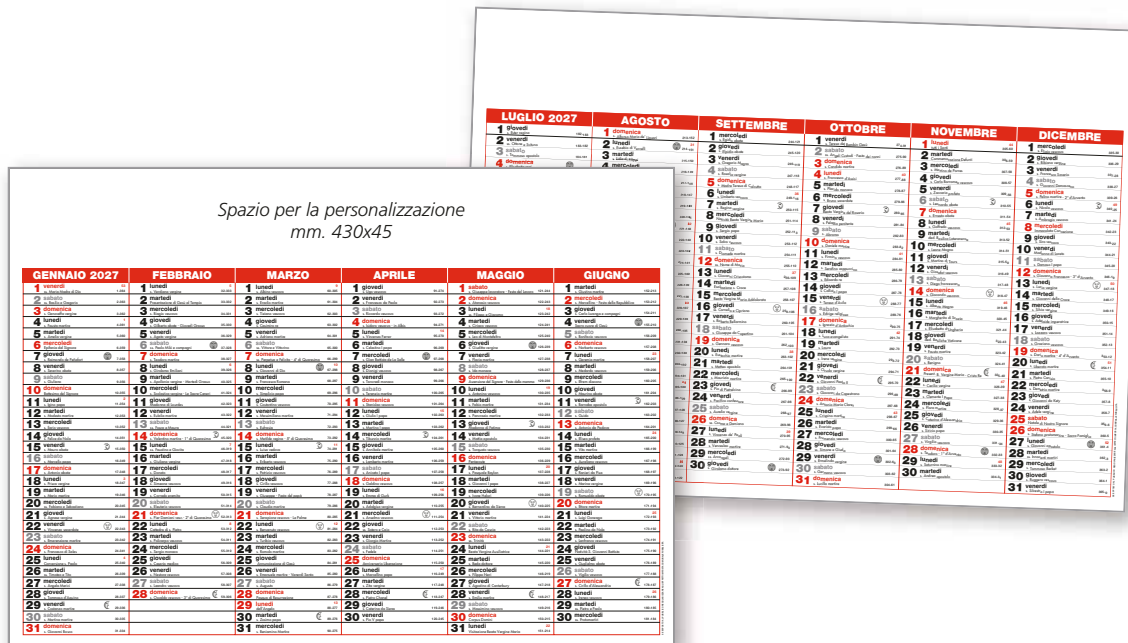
Spazio per la personalizzazione
mm. 430x45

| GENNAIO 2027 | FEBBRAIO | MARZO | APRILE | MAGGIO | GIUGNO |
|---|---|---|---|---|---|
| 1 venerdì | 1 lunedì | 1 lunedì | 1 giovedì | 1 sabato | 1 martedì |
| 2 sabato | 2 martedì | 2 martedì | 2 venerdì | 2 domenica | 2 mercoledì |
| 3 domenica | 3 mercoledì | 3 mercoledì | 3 sabato | 3 lunedì | 3 giovedì |
| 4 lunedì | 4 giovedì | 4 giovedì | 4 domenica | 4 martedì | 4 venerdì |
| 5 martedì | 5 venerdì | 5 venerdì | 5 lunedì | 5 mercoledì | 5 sabato |
| 6 mercoledì | 6 sabato | 6 sabato | 6 martedì | 6 giovedì | 6 domenica |
| 7 giovedì | 7 domenica | 7 domenica | 7 mercoledì | 7 venerdì | 7 lunedì |
| 8 venerdì | 8 lunedì | 8 lunedì | 8 giovedì | 8 sabato | 8 martedì |
| 9 sabato | 9 martedì | 9 martedì | 9 venerdì | 9 domenica | 9 mercoledì |
| 10 domenica | 10 mercoledì | 10 mercoledì | 10 sabato | 10 lunedì | 10 giovedì |
| 11 lunedì | 11 giovedì | 11 giovedì | 11 domenica | 11 martedì | 11 venerdì |
| 12 martedì | 12 venerdì | 12 venerdì | 12 lunedì | 12 mercoledì | 12 sabato |
| 13 mercoledì | 13 sabato | 13 sabato | 13 martedì | 13 giovedì | 13 domenica |
| 14 giovedì | 14 domenica | 14 domenica | 14 mercoledì | 14 venerdì | 14 lunedì |
| 15 venerdì | 15 lunedì | 15 lunedì | 15 giovedì | 15 sabato | 15 martedì |
| 16 sabato | 16 martedì | 16 martedì | 16 venerdì | 16 domenica | 16 mercoledì |
| 17 domenica | 17 mercoledì | 17 mercoledì | 17 sabato | 17 lunedì | 17 giovedì |
| 18 lunedì | 18 giovedì | 18 giovedì | 18 domenica | 18 martedì | 18 venerdì |
| 19 martedì | 19 venerdì | 19 venerdì | 19 lunedì | 19 mercoledì | 19 sabato |
| 20 mercoledì | 20 sabato | 20 sabato | 20 martedì | 20 giovedì | 20 domenica |
| 21 giovedì | 21 domenica | 21 domenica | 21 mercoledì | 21 venerdì | 21 lunedì |
| 22 venerdì | 22 lunedì | 22 lunedì | 22 giovedì | 22 sabato | 22 martedì |
| 23 sabato | 23 martedì | 23 martedì | 23 venerdì | 23 domenica | 23 mercoledì |
| 24 domenica | 24 mercoledì | 24 mercoledì | 24 sabato | 24 lunedì | 24 giovedì |
| 25 lunedì | 25 giovedì | 25 giovedì | 25 domenica | 25 martedì | 25 venerdì |
| 26 martedì | 26 venerdì | 26 venerdì | 26 lunedì | 26 mercoledì | 26 sabato |
| 27 mercoledì | 27 sabato | 27 sabato | 27 martedì | 27 giovedì | 27 domenica |
| 28 giovedì | 28 domenica | 28 domenica | 28 mercoledì | 28 venerdì | 28 lunedì |
| 29 venerdì | | 29 lunedì | 29 giovedì | 29 sabato | 29 martedì |
| 30 sabato | | 30 martedì | 30 venerdì | 30 domenica | 30 mercoledì |
| 31 domenica | | 31 mercoledì | | 31 lunedì | |

| LUGLIO 2027 | AGOSTO | SETTEMBRE | OTTOBRE | NOVEMBRE | DICEMBRE |
|---|---|---|---|---|---|
| 1 giovedì | 1 domenica | 1 mercoledì | 1 venerdì | 1 lunedì | 1 mercoledì |
| 2 venerdì | 2 lunedì | 2 giovedì | 2 sabato | 2 martedì | 2 giovedì |
| 3 sabato | 3 martedì | 3 venerdì | 3 domenica | 3 mercoledì | 3 venerdì |
| 4 domenica | 4 mercoledì | 4 sabato | 4 lunedì | 4 giovedì | 4 sabato |
| | | 5 domenica | 5 martedì | 5 venerdì | 5 domenica |
| | | 6 lunedì | 6 mercoledì | 6 sabato | 6 lunedì |
| | | 7 martedì | 7 giovedì | 7 domenica | 7 martedì |
| | | 8 mercoledì | 8 venerdì | 8 lunedì | 8 mercoledì |
| | | 9 giovedì | 9 sabato | 9 martedì | 9 giovedì |
| | | 10 venerdì | 10 domenica | 10 mercoledì | 10 venerdì |
| | | 11 sabato | 11 lunedì | 11 giovedì | 11 sabato |
| | | 12 domenica | 12 martedì | 12 venerdì | 12 domenica |
| | | 13 lunedì | 13 mercoledì | 13 sabato | 13 lunedì |
| | | 14 martedì | 14 giovedì | 14 domenica | 14 martedì |
| | | 15 mercoledì | 15 venerdì | 15 lunedì | 15 mercoledì |
| | | 16 giovedì | 16 sabato | 16 martedì | 16 giovedì |
| | | 17 venerdì | 17 domenica | 17 mercoledì | 17 venerdì |
| | | 18 sabato | 18 lunedì | 18 giovedì | 18 sabato |
| | | 19 domenica | 19 martedì | 19 venerdì | 19 domenica |
| | | 20 lunedì | 20 mercoledì | 20 sabato | 20 lunedì |
| | | 21 martedì | 21 giovedì | 21 domenica | 21 martedì |
| | | 22 mercoledì | 22 venerdì | 22 lunedì | 22 mercoledì |
| | | 23 giovedì | 23 sabato | 23 martedì | 23 giovedì |
| | | 24 venerdì | 24 domenica | 24 mercoledì | 24 venerdì |
| | | 25 sabato | 25 lunedì | 25 giovedì | 25 sabato |
| | | 26 domenica | 26 martedì | 26 venerdì | 26 domenica |
| | | 27 lunedì | 27 mercoledì | 27 sabato | 27 lunedì |
| | | 28 martedì | 28 giovedì | 28 domenica | 28 martedì |
| | | 29 mercoledì | 29 venerdì | 29 lunedì | 29 mercoledì |
| | | 30 giovedì | 30 sabato | 30 martedì | 30 giovedì |
| | | | 31 domenica | | 31 venerdì |